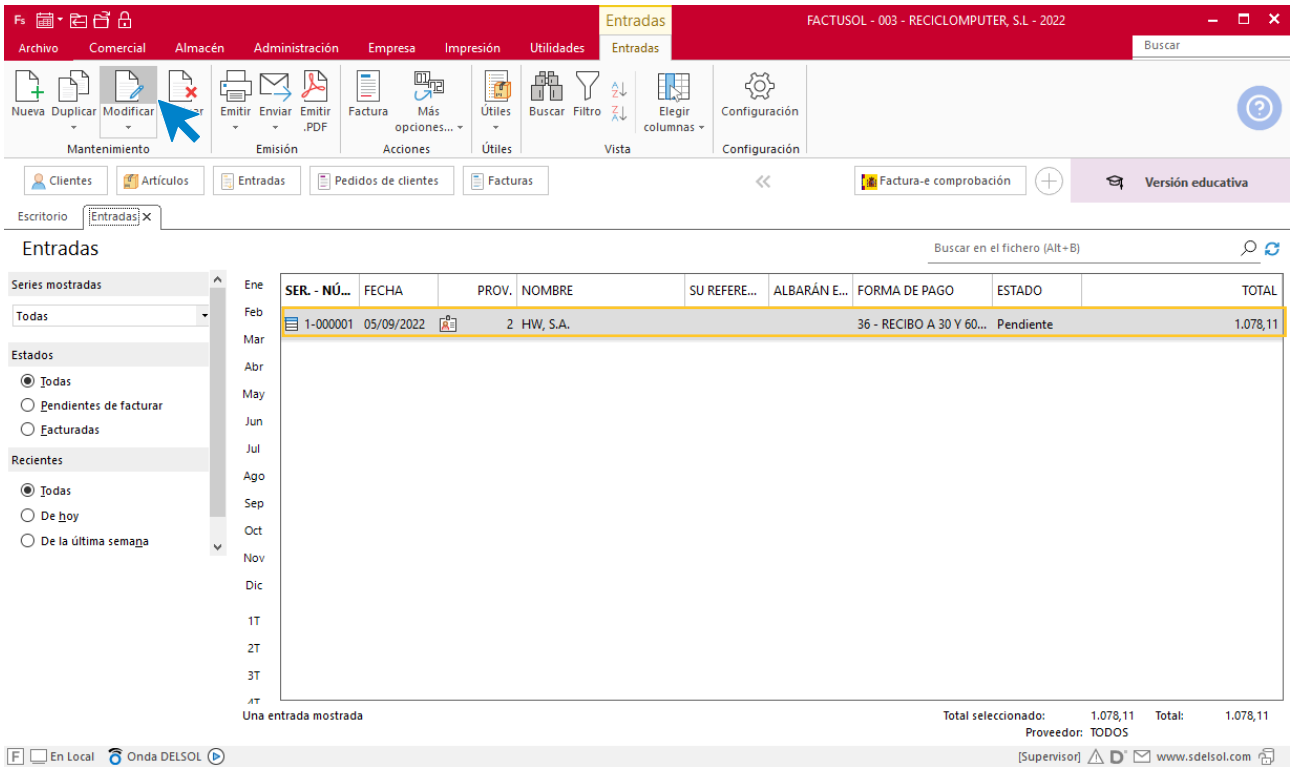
Fs

Entradas

FACTUSOL - 003 - RECICLOMPUTER, S.L - 2022

Archivo Comercial Almacén Administración Empresa Impresión Utilidades Entradas

Buscar

Nueva Duplicar Modificar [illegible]ar
Mantenimiento

Emitir Enviar Emitir .PDF
Emisión

Factura Más opciones...
Acciones

Útiles
Útiles

Buscar Filtro Elegir columnas
Vista

Configuración
Configuración

Clientes Artículos Entradas Pedidos de clientes Facturas

Factura-e comprobación

Versión educativa

Escritorio Entradas

Entradas

Buscar en el fichero (Alt+B)

Series mostradas
Todas

Estados
Todas
Pendientes de facturar
Facturadas

Recientes
Todas
De hoy
De la última semana

Ene
Feb
Mar
Abr
May
Jun
Jul
Ago
Sep
Oct
Nov
Dic
1T
2T
3T
4T

| SER. - NÚ... | FECHA | | PROV. | NOMBRE | SU REFERE... | ALBARÁN E... | FORMA DE PAGO | ESTADO | TOTAL |
|---|---|---|---|---|---|---|---|---|---|
| 1-000001 | 05/09/2022 | | 2 | HW, S.A. | | | 36 - RECIBO A 30 Y 60... | Pendiente | 1.078,11 |

Una entrada mostrada

Total seleccionado: 1.078,11 Total: 1.078,11
Proveedor: TODOS

F En Local Onda DELSOL

[Supervisor] www.sdelsol.com